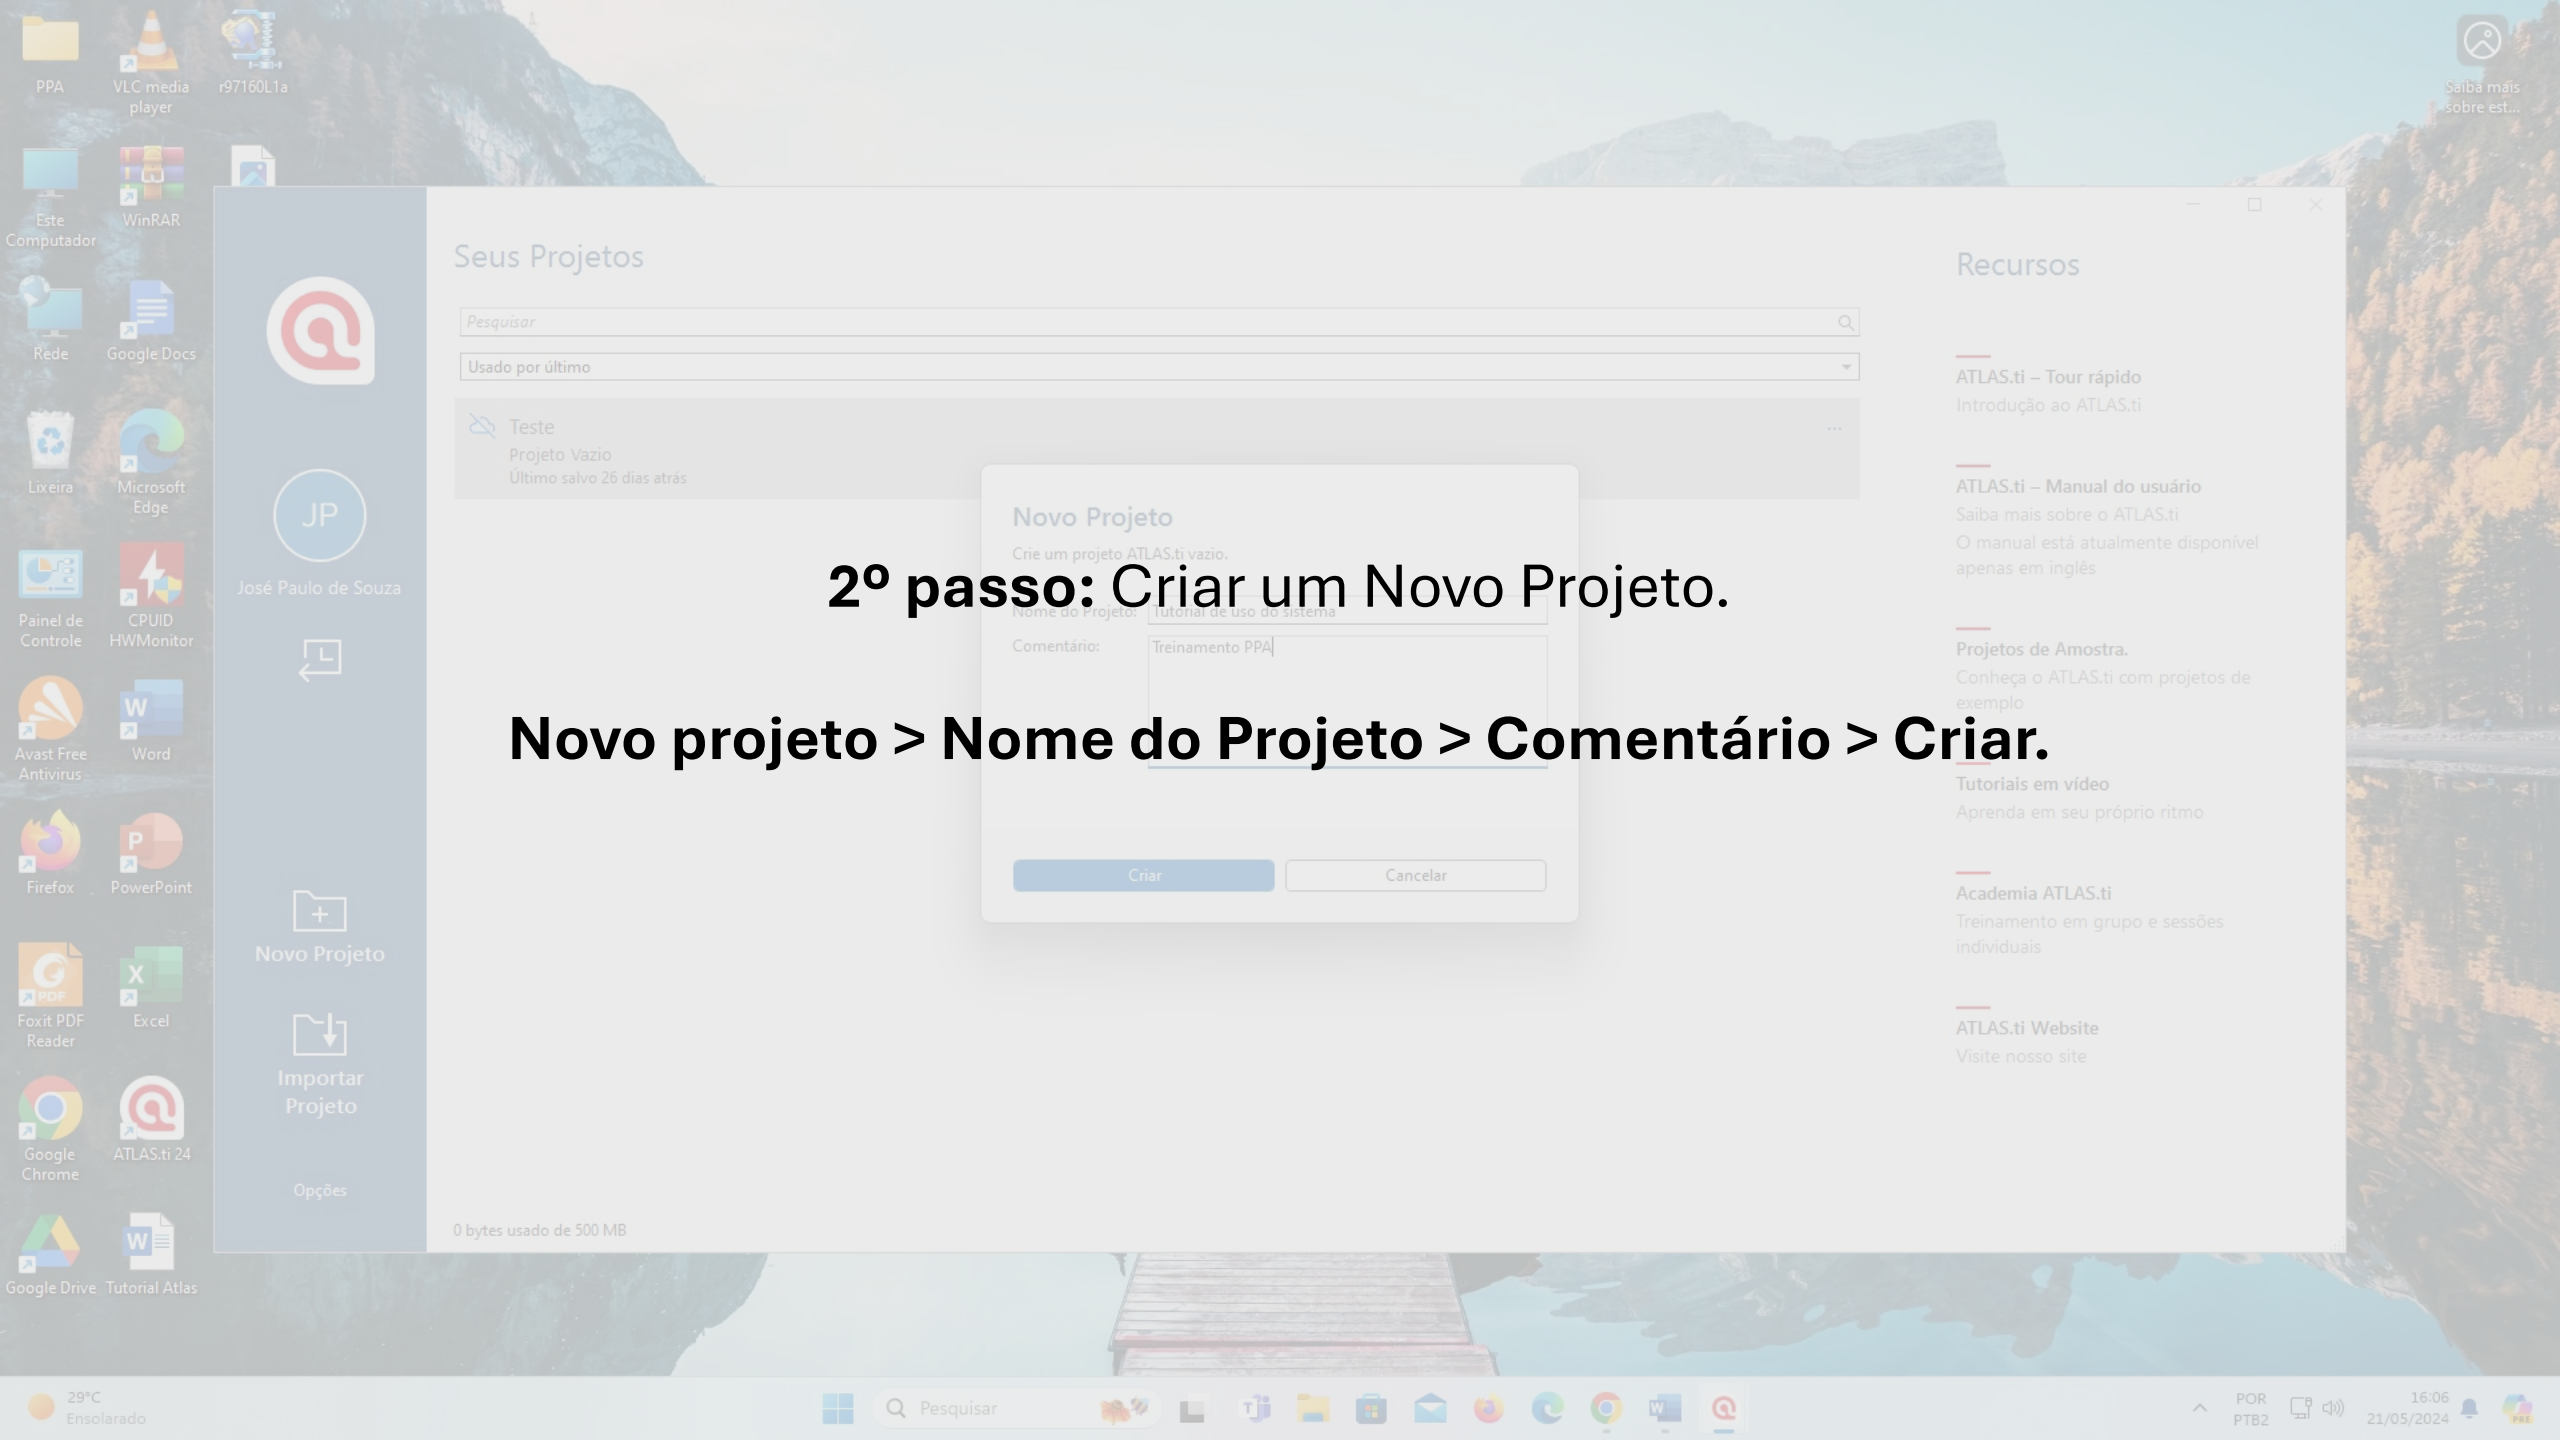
PPA
VLC media player
r97160L1a
Saiba mais sobre est...
Este Computador
WinRAR
Rede
Google Docs
Lixeira
Microsoft Edge
Painel de Controle
CPUID HWMonitor
Avast Free Antivirus
Word
Firefox
PowerPoint
Foxit PDF Reader
Excel
Google Chrome
ATLAS.ti 24
Google Drive
Tutorial Atlas

JP
José Paulo de Souza
Novo Projeto
Importar Projeto
Opções

Seus Projetos
Pesquisar
Usado por último
Teste
Projeto Vazio
Último salvo 26 dias atrás

Novo Projeto
Crie um projeto ATLAS.ti vazio.
Nome do Projeto: Tutorial de uso do sistema
Comentário: Treinamento PPA
Criar
Cancelar

**2º passo:** Criar um Novo Projeto.

**Novo projeto > Nome do Projeto > Comentário > Criar.**

Recursos
ATLAS.ti – Tour rápido
Introdução ao ATLAS.ti
ATLAS.ti – Manual do usuário
Saiba mais sobre o ATLAS.ti
O manual está atualmente disponível apenas em inglês
Projetos de Amostra.
Conheça o ATLAS.ti com projetos de exemplo
Tutoriais em vídeo
Aprenda em seu próprio ritmo
Academia ATLAS.ti
Treinamento em grupo e sessões individuais
ATLAS.ti Website
Visite nosso site

0 bytes usado de 500 MB

29°C
Ensolarado
Pesquisar
POR
PTB2
16:06
21/05/2024